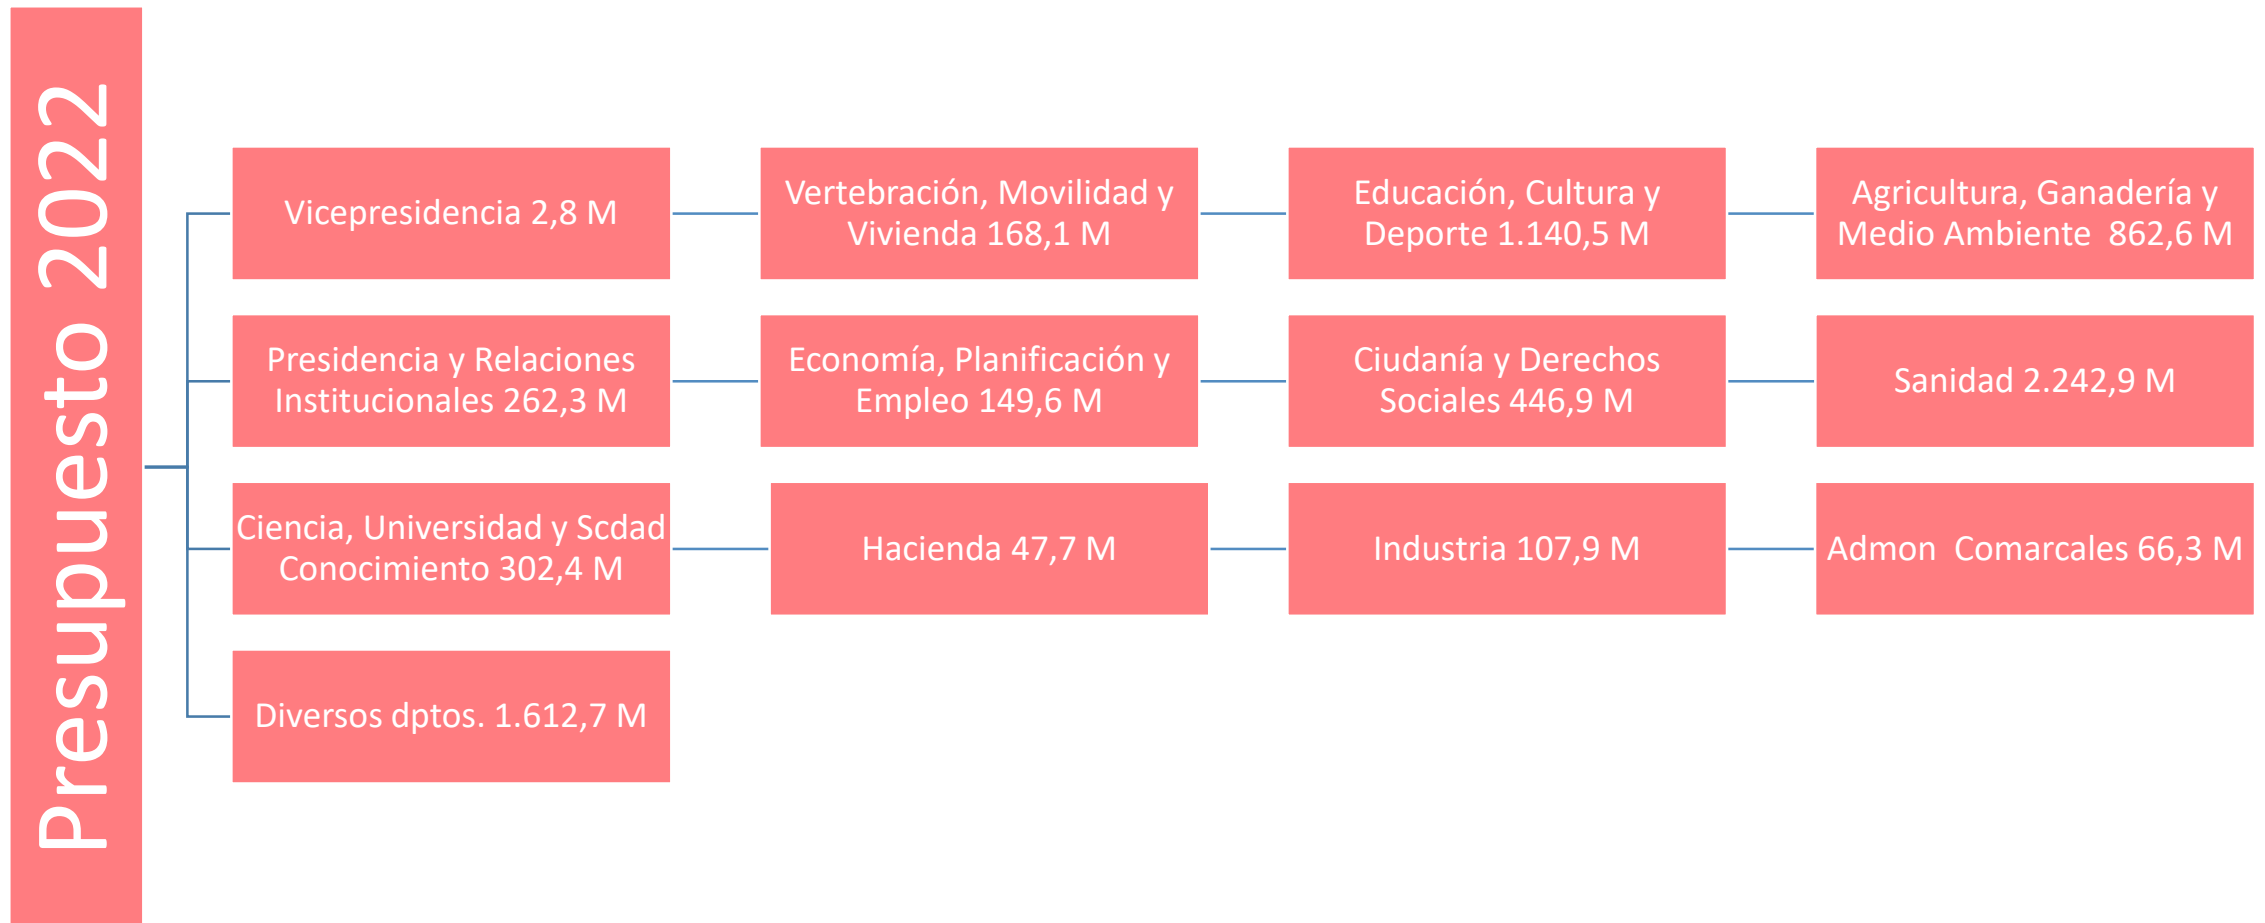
Presupuesto 2022

Vicepresidencia 2,8 M

Vertebración, Movilidad y Vivienda 168,1 M

Educación, Cultura y Deporte 1.140,5 M

Agricultura, Ganadería y Medio Ambiente 862,6 M

Presidencia y Relaciones Institucionales 262,3 M

Economía, Planificación y Empleo 149,6 M

Ciudanía y Derechos Sociales 446,9 M

Sanidad 2.242,9 M

Ciencia, Universidad y Scdad Conocimiento 302,4 M

Hacienda 47,7 M

Industria 107,9 M

Admon Comarcales 66,3 M

Diversos dptos. 1.612,7 M